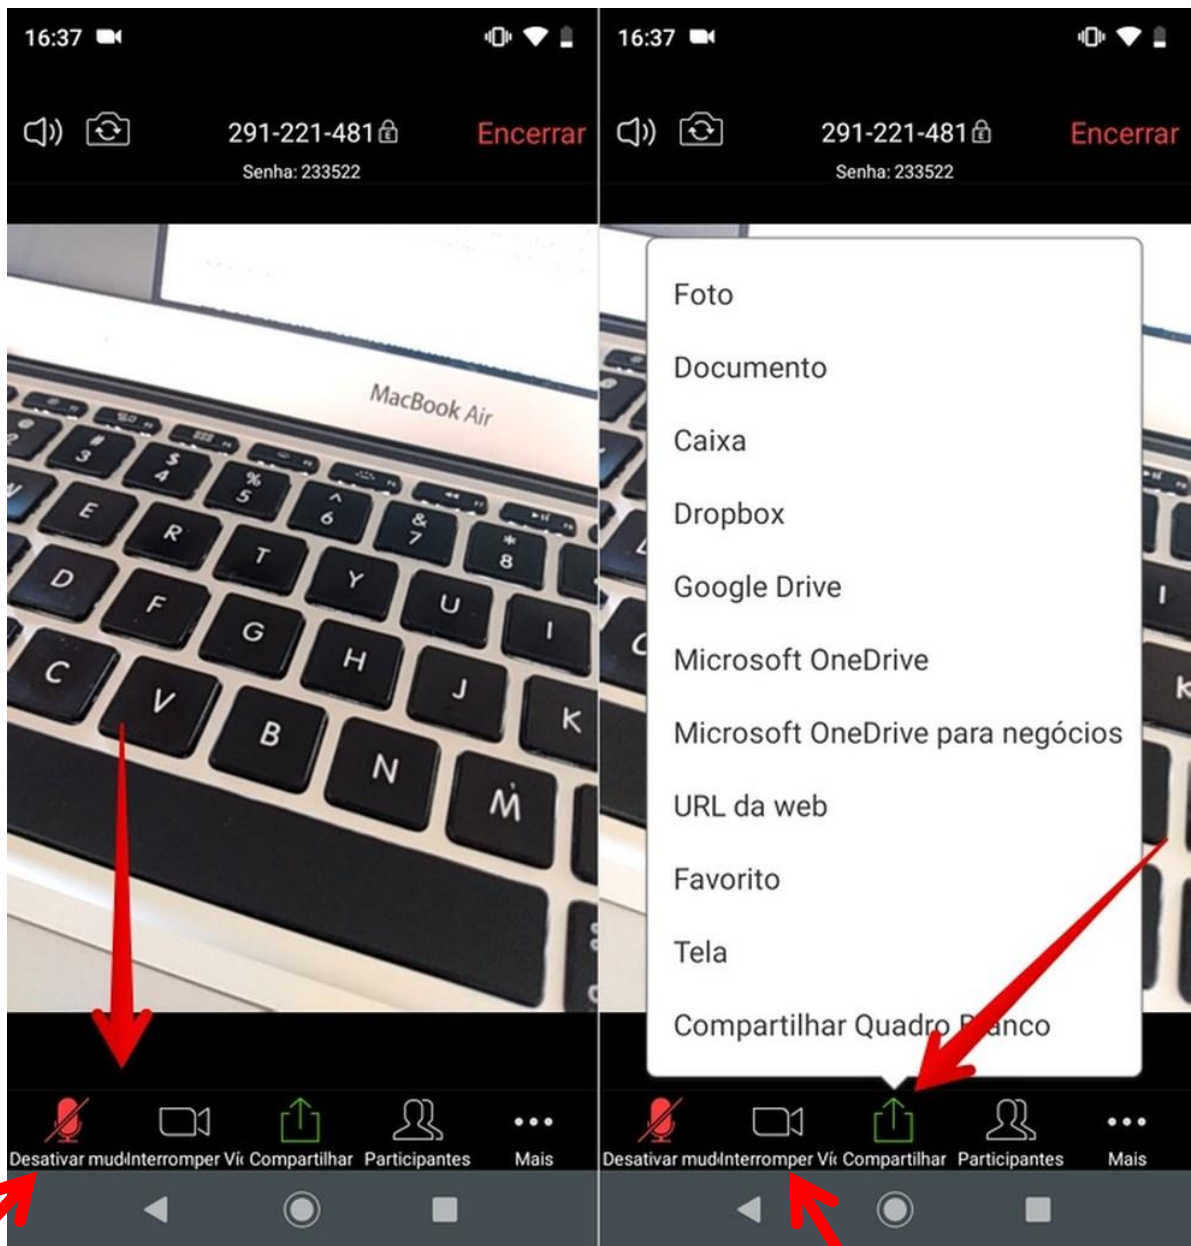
16:37

291-221-481

Encerrar

Senha: 233522

MacBook Air

3 $ 4 % 5 ^ 6 & 7 * 8
E R T Y U I
D F G H J K
C V B N M

Desativar mud Interromper Ví Compartilhar Participantes Mais

16:37

291-221-481

Encerrar

Senha: 233522

Foto

Documento

Caixa

Dropbox

Google Drive

Microsoft OneDrive

Microsoft OneDrive para negócios

URL da web

Favorito

Tela

Compartilhar Quadro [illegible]anco

Desativar mud Interromper Ví Compartilhar Participantes Mais